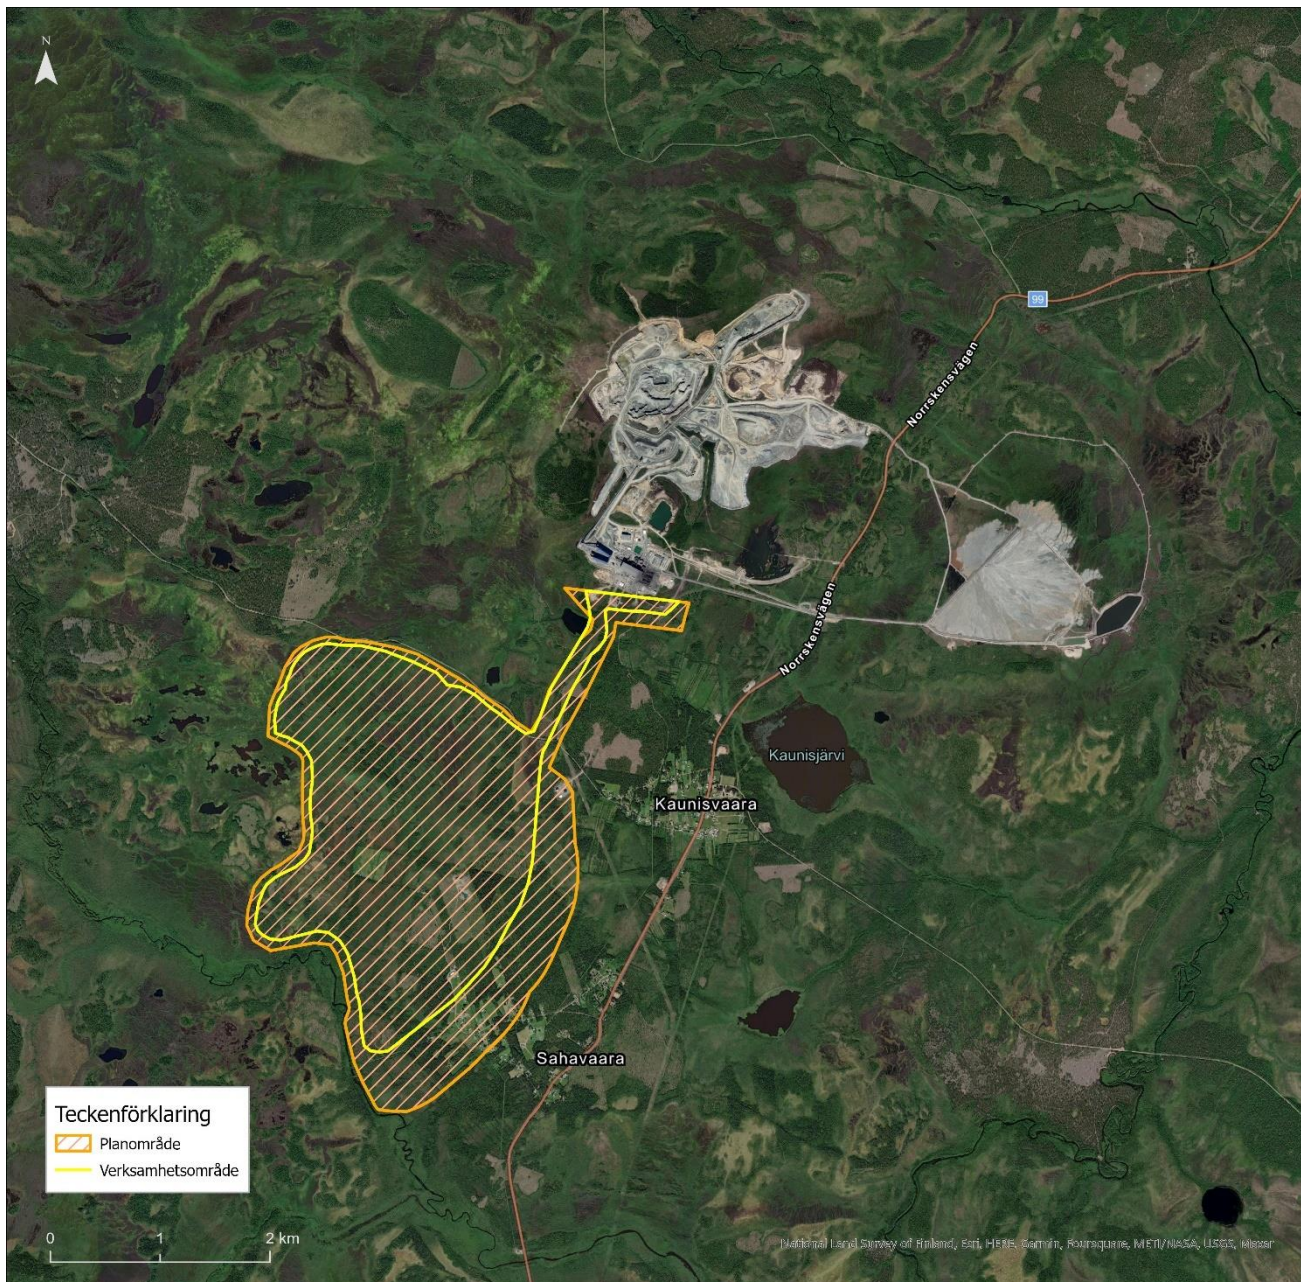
N

99

Norrskensvägen

Norrskensvägen

Kaunisjärvi

Kaunisvaara

Sahavaara

Teckenförklaring
Planområde
Verksamhetsområde

0 1 2 km

National Land Survey of Finland, Esri, HERE, Garmin, Foursquare, METI/NASA, USGS, Maxar